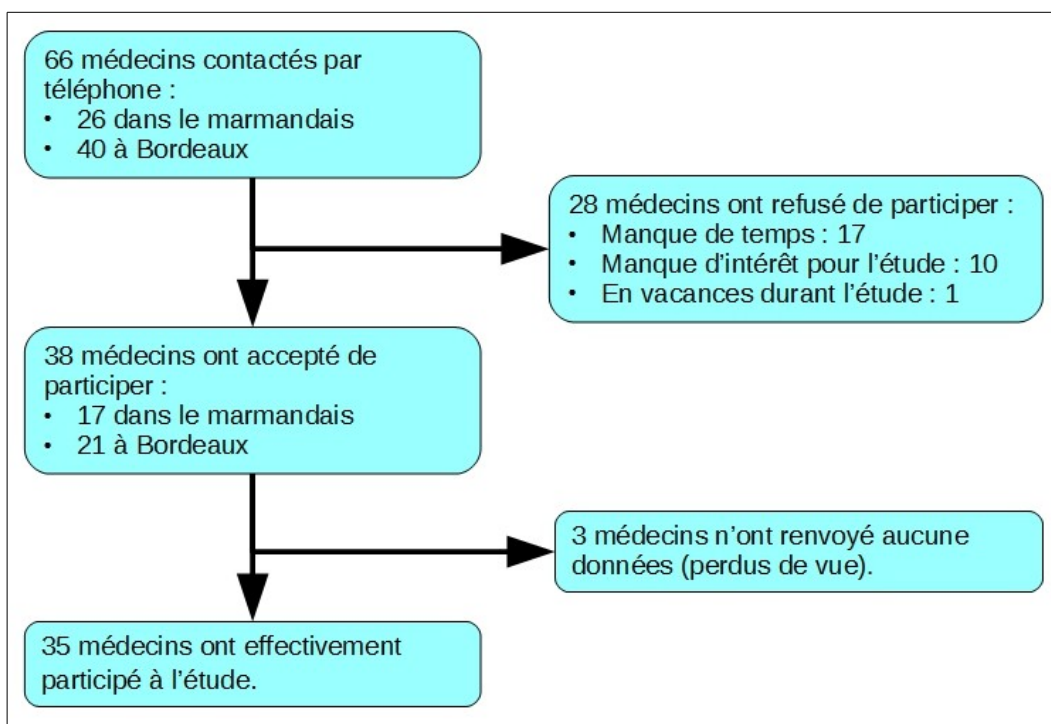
66 médecins contactés par téléphone :
• 26 dans le marmandais
• 40 à Bordeaux

28 médecins ont refusé de participer :
• Manque de temps : 17
• Manque d'intérêt pour l'étude : 10
• En vacances durant l'étude : 1

38 médecins ont accepté de participer :
• 17 dans le marmandais
• 21 à Bordeaux

3 médecins n'ont renvoyé aucune données (perdus de vue).

35 médecins ont effectivement participé à l'étude.